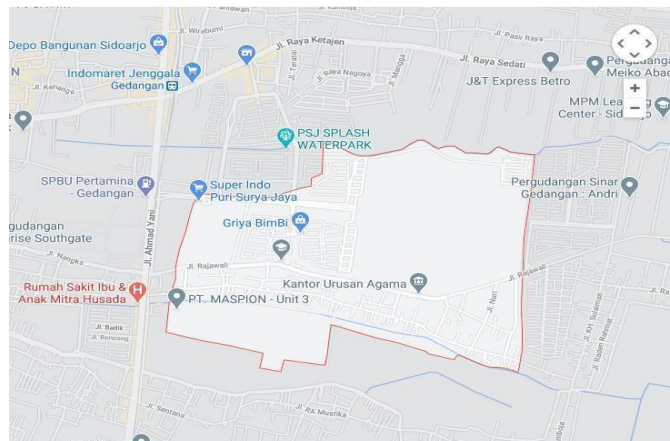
Depo Bangunan Sidoarjo
Jl. Wirabumi
Jl. Raya Ketajen
Jl. Pasir Raya
Pergudangan Meiko Abad
Indomaret Jenggala Gedangan
Jl. Kenanga
Jl. Jawa Nagoya
Jl. Raya Sedati
J&T Express Betro
MPM Leasing Center - Sidoarjo
PSJ SPLASH WATERPARK
SPBU Pertamina - Gedangan
Super Indo Puri Surya Jaya
Pergudangan Sinar Gedangan : Andri
Griya BimBi
Pergudangan Sunrise Southgate
Jl. Nangka
Jl. Ahmad Yani
Jl. Rajawali
Kantor Urusan Agama
Jl. Rajawali
Rumah Sakit Ibu & Anak Mitra Husada
PT. MASPION - Unit 3
Jl. Nuri
Jl. Badik
Jl. Rencong
Jl. KH. Sulaiman
Jl. Raden Rahmat
Jl. Sentana
Jl. RA. Muksira
+
−